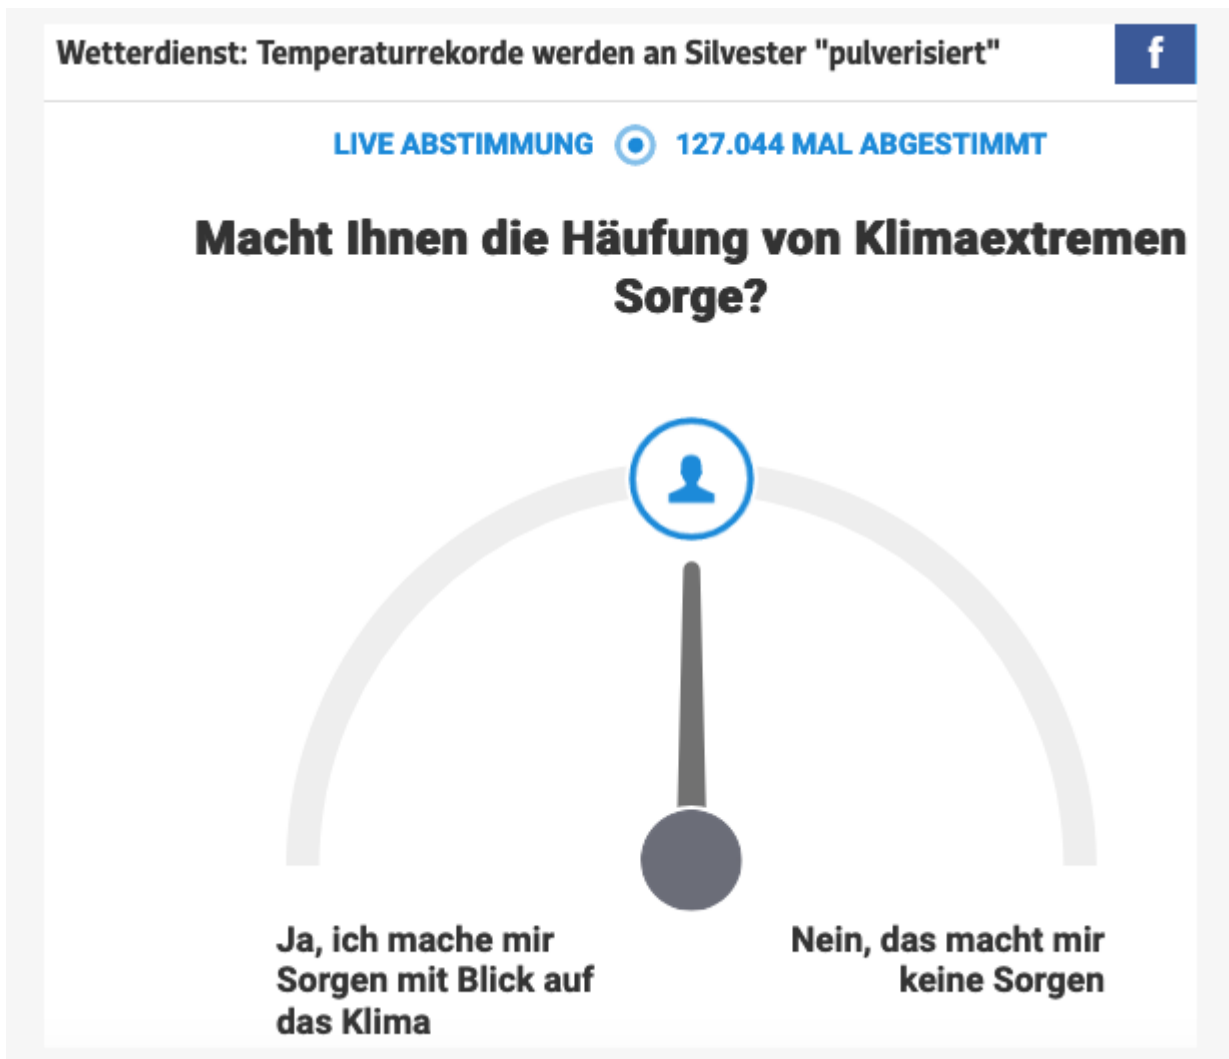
Wetterdienst: Temperaturrekorde werden an Silvester "pulverisiert"

f

LIVE ABSTIMMUNG 127.044 MAL ABGESTIMMT

Macht Ihnen die Häufung von Klimaextremen Sorge?

Ja, ich mache mir Sorgen mit Blick auf das Klima

Nein, das macht mir keine Sorgen